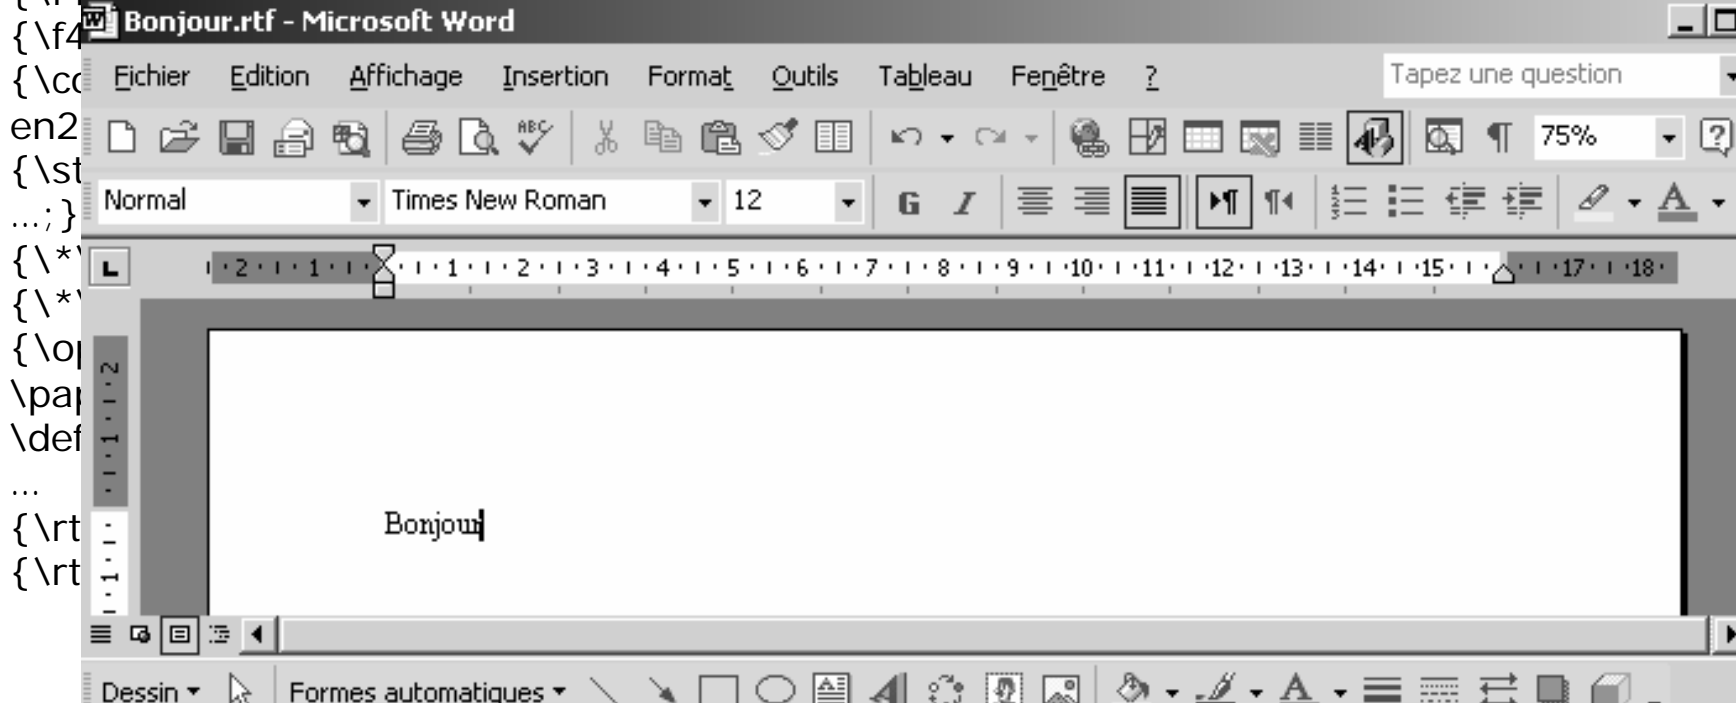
{\f4
{\co
en2
{\st
...;}
{\*
{\*
{\o
\pa
\de
...
{\rt
{\rt

Bonjour.rtf - Microsoft Word

Fichier Edition Affichage Insertion Format Outils Tableau Fenêtre ?

Tapez une question

75%

Normal Times New Roman 12 G I

2 1 1 2 3 4 5 6 7 8 9 10 11 12 13 14 15 17 18

2 1 1

Bonjour

Dessin Formes automatiques